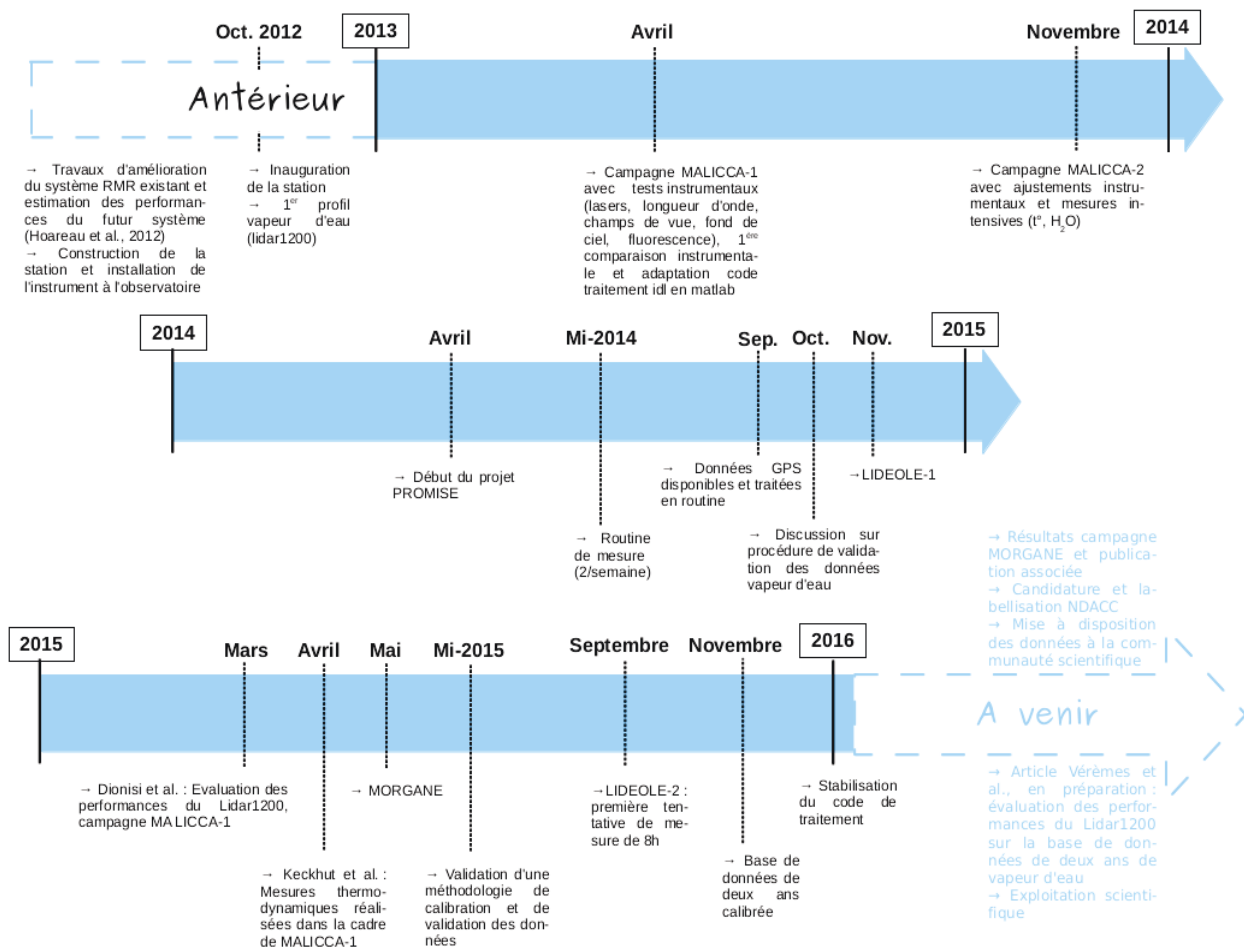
Oct. 2012

2013

Avril

Novembre

2014

Antérieur

→ Travaux d'amélioration du système RMR existant et estimation des performances du futur système (Hoareau et al., 2012)
→ Construction de la station et installation de l'instrument à l'observatoire

→ Inauguration de la station
→ $1^{er}$ profil vapeur d'eau (lidar1200)

→ Campagne MALICCA-1 avec tests instrumentaux (lasers, longueur d'onde, champs de vue, fond de ciel, fluorescence), $1^{ère}$ comparaison instrumentale et adaptation code traitement idl en matlab

→ Campagne MALICCA-2 avec ajustements instrumentaux et mesures intensives (t°, $H_2O$)

2014

Avril

Mi-2014

Sep.

Oct.

Nov.

2015

→ Début du projet PROMISE

→ Routine de mesure (2/semaine)

→ Données GPS disponibles et traitées en routine

→ Discussion sur procédure de validation des données vapeur d'eau

→LIDEOLE-1

→ Résultats campagne MORGANE et publication associée
→ Candidature et labellisation NDACC
→ Mise à disposition des données à la communauté scientifique

2015

Mars

Avril

Mai

Mi-2015

Septembre

Novembre

2016

A venir

→ Dionisi et al. : Evaluation des performances du Lidar1200, campagne MALICCA-1

→ Keckhut et al. : Mesures thermodynamiques réalisées dans la cadre de MALICCA-1

→ MORGANE

→ Validation d'une méthodologie de calibration et de validation des données

→LIDEOLE-2 : première tentative de mesure de 8h

→ Base de données deux ans calibrée

→ Stabilisation du code de traitement

→ Article Vérèmes et al., en préparation : évaluation des performances du Lidar1200 sur la base de données de deux ans de vapeur d'eau
→ Exploitation scientifique